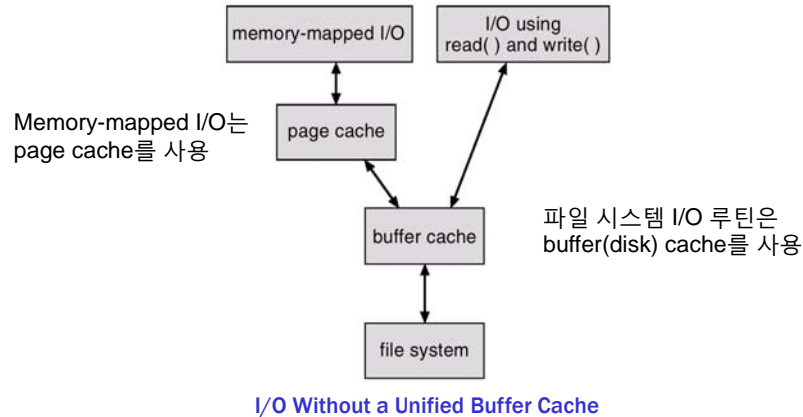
memory-mapped I/O

I/O using read( ) and write( )

Memory-mapped I/O는 page cache를 사용

page cache

buffer cache

파일 시스템 I/O 루틴은 buffer(disk) cache를 사용

file system

I/O Without a Unified Buffer Cache